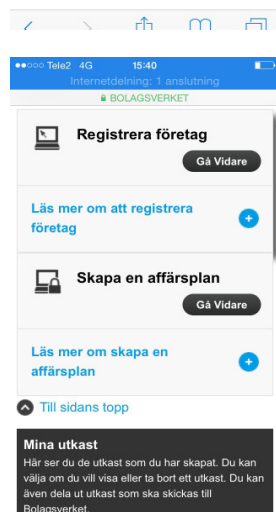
●●○○○ Tele2 4G 15:40
Internetdelning: 1 anslutning
BOLAGSVERKET

Registrera företag
Gå Vidare

Läs mer om att registrera företag

Skapa en affärsplan
Gå Vidare

Läs mer om skapa en affärsplan

Till sidans topp

Mina utkast
Här ser du de utkast som du har skapat. Du kan välja om du vill visa eller ta bort ett utkast. Du kan även dela ut utkast som ska skickas till Bolagsverket.